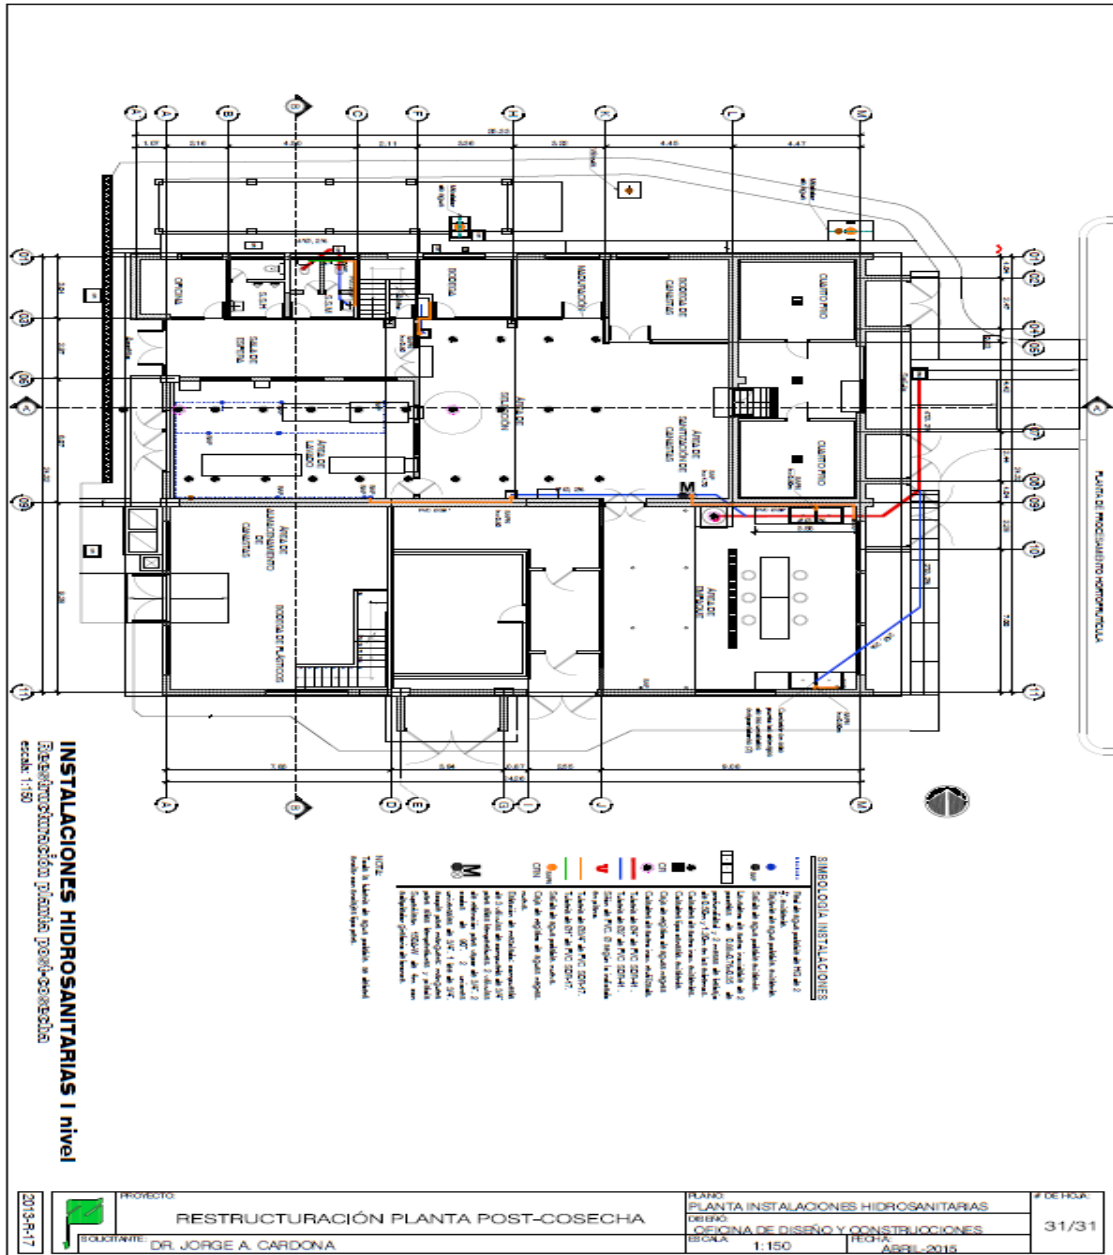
INSTALACIONES HIDROSANITARIAS I nivel
Restructuración planta post-cosecha
escala: 1:150

SIMBOLOGIA INSTALACIONES

NOTA:
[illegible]

PLANTA DE PROCESAMIENTO HORTOFRUTICOLA

OFICINA
BODEGA
MAQUINARIA
BODEGA DE CANASTAS
CUARTO FRIO
CUARTO FRIO
SALA DE ESPERA
ÁREA DE LAVADO
ÁREA DE SELECCIÓN
ÁREA DE SANITIZACIÓN DE CANASTAS
ÁREA DE ALMACENAMIENTO DE CANASTAS
BODEGA DE PLÁSTICOS
ÁREA DE EMPAQUE

A B C D E F G H I J K L M
01 02 03 04 05 06 07 08 09 10 11

2015-R-17

PROYECTO:
RESTRUCTURACIÓN PLANTA POST-COSECHA
SOLICITANTE:
DR. JORGE A. CARDONA
PLANO:
PLANTA INSTALACIONES HIDROSANITARIAS
DISEÑO:
OFICINA DE DISEÑO Y CONSTRUCCIONES
ESCALA:
1:150
FECHA:
ABRIL-2015
# DE HOJA:
31/31